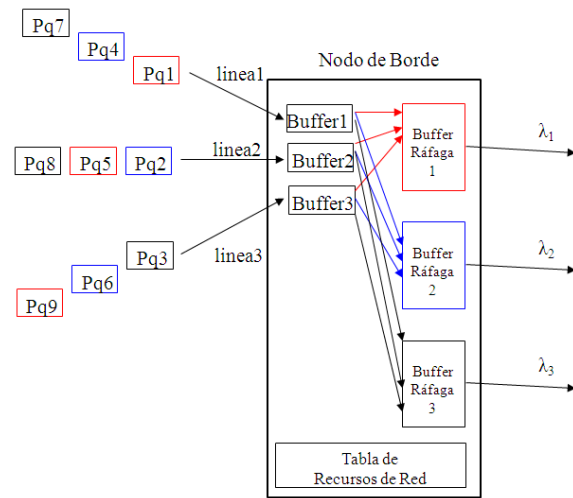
Pq7

Pq4

Pq1

linea1

Nodo de Borde

Pq8 Pq5 Pq2

linea2

Pq3

linea3

Pq6

Pq9

Buffer1

Buffer2

Buffer3

Buffer Ráfaga 1

Buffer Ráfaga 2

Buffer Ráfaga 3

$\lambda_1$

$\lambda_2$

$\lambda_3$

Tabla de Recursos de Red